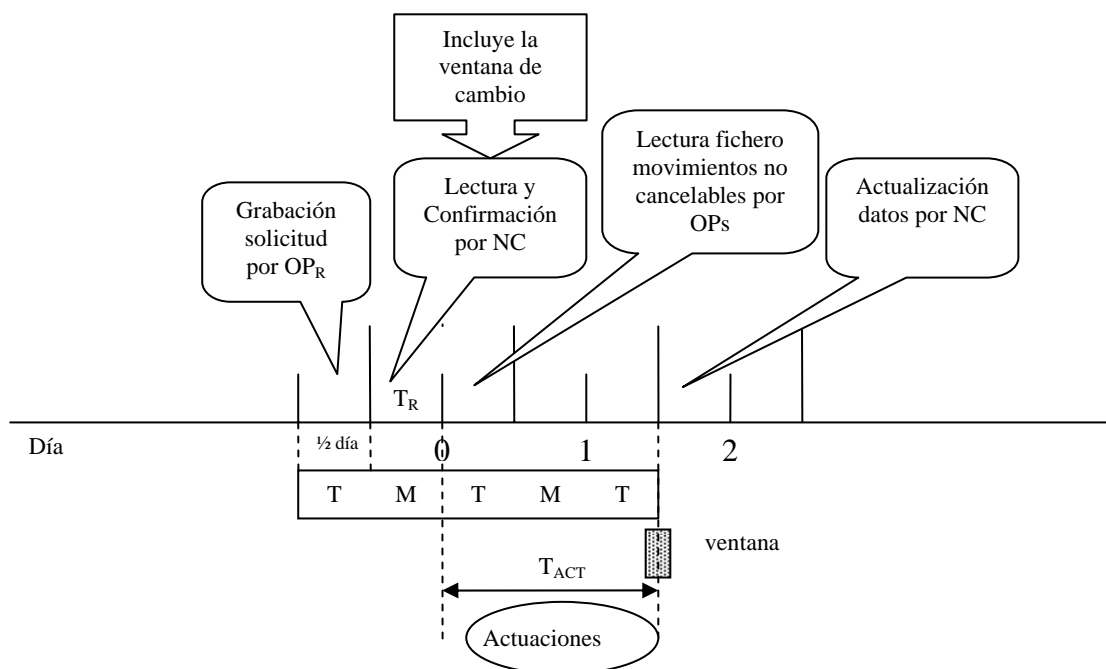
Incluye la ventana de cambio

Grabación solicitud por $OP_R$

Lectura y Confirmación por NC

Lectura fichero movimientos no cancelables por OPs

Actualización datos por NC

$T_R$

Día

½ día

0

1

2

| T | M | T | M | T |
|---|---|---|---|---|

ventana

$T_{ACT}$

Actuaciones